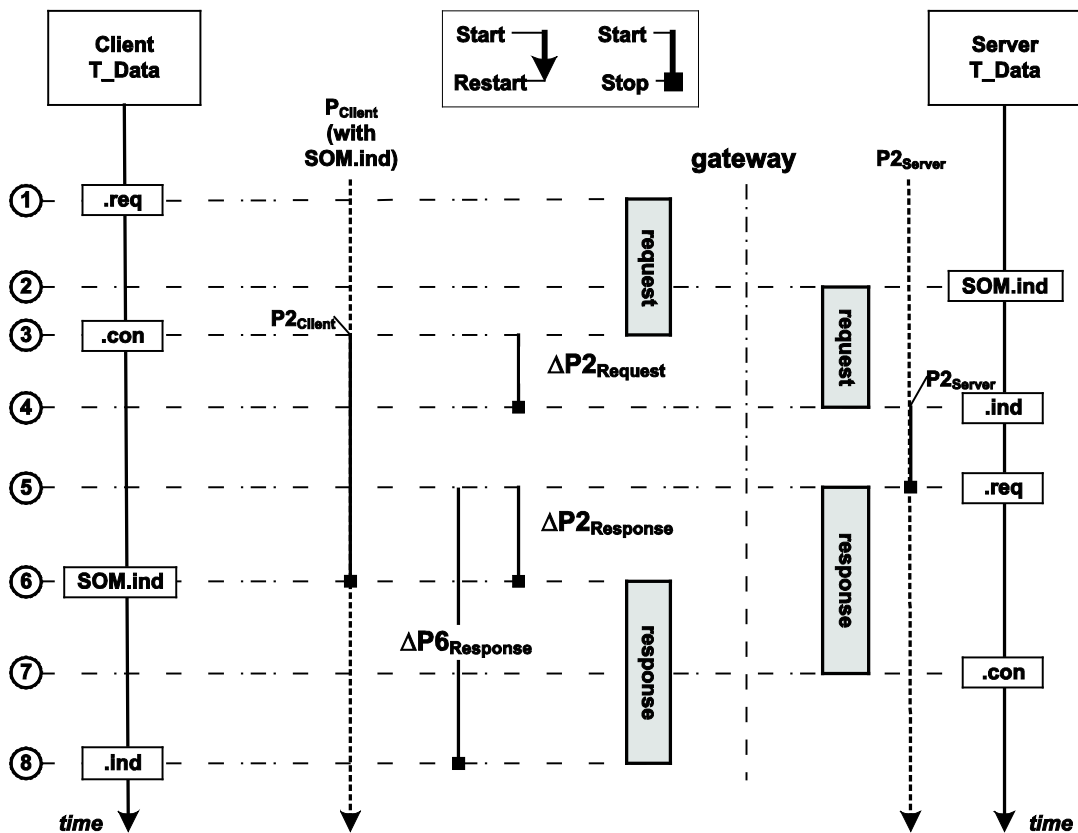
Client T_Data

Start
Restart
Start
Stop

Server T_Data

$P_{Client}$ (with SOM.ind)

gateway

$P2_{Server}$

1
.req

request

2
SOM.ind

request

3
.con
$P2_{Client}$

$\Delta P2_{Request}$

4
$P2_{Server}$
.ind

5
.req

$\Delta P2_{Response}$

response

6
SOM.ind

$\Delta P6_{Response}$

response

7
.con

8
.ind

time
time